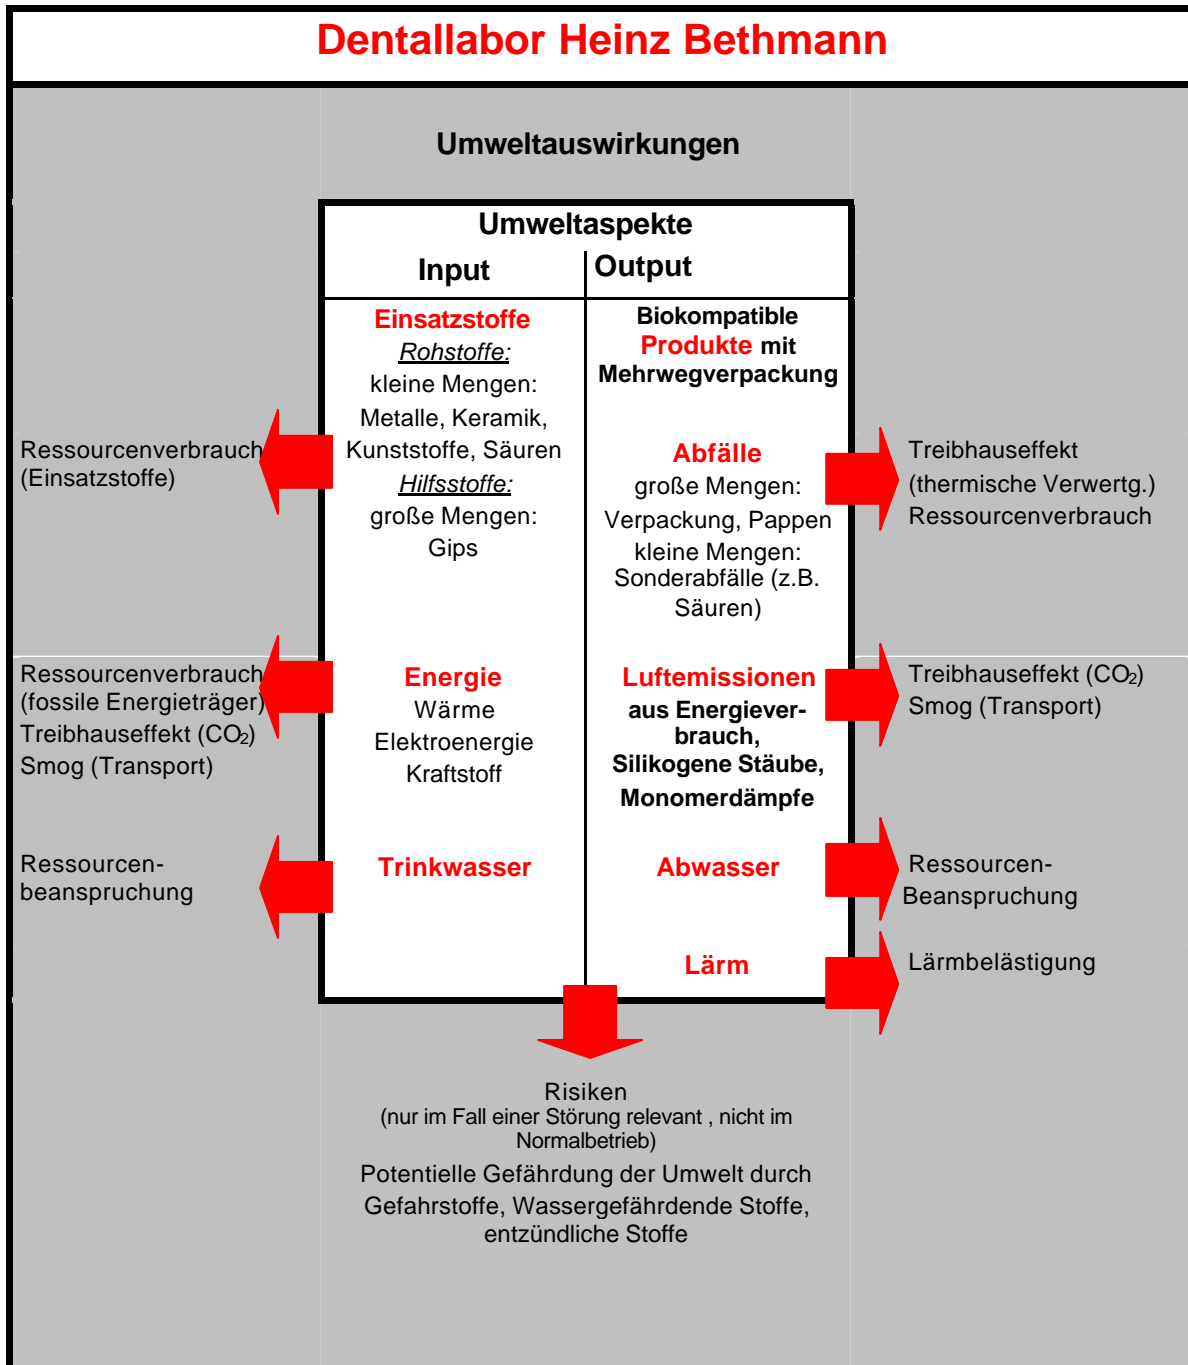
Dentallabor Heinz Bethmann

Umweltauswirkungen

Umweltaspekte

Input

Output

Ressourcenverbrauch (Einsatzstoffe)

Einsatzstoffe
Rohstoffe:
kleine Mengen:
Metalle, Keramik,
Kunststoffe, Säuren
Hilfsstoffe:
große Mengen:
Gips

Biokompatible Produkte mit Mehrwegverpackung

Abfälle
große Mengen:
Verpackung, Pappen
kleine Mengen:
Sonderabfälle (z.B. Säuren)

Treibhauseffekt
(thermische Verwertg.)
Ressourcenverbrauch

Ressourcenverbrauch (fossile Energieträger)
Treibhauseffekt ($CO_2$)
Smog (Transport)

Energie
Wärme
Elektroenergie
Kraftstoff

Luftemissionen
aus Energieverbrauch,
Silikogene Stäube,
Monomerdämpfe

Treibhauseffekt ($CO_2$)
Smog (Transport)

Ressourcenbeanspruchung

Trinkwasser

Abwasser

Ressourcen-Beanspruchung

Lärm

Lärmbelästigung

Risiken
(nur im Fall einer Störung relevant , nicht im Normalbetrieb)
Potentielle Gefährdung der Umwelt durch Gefahrstoffe, Wassergefährdende Stoffe, entzündliche Stoffe